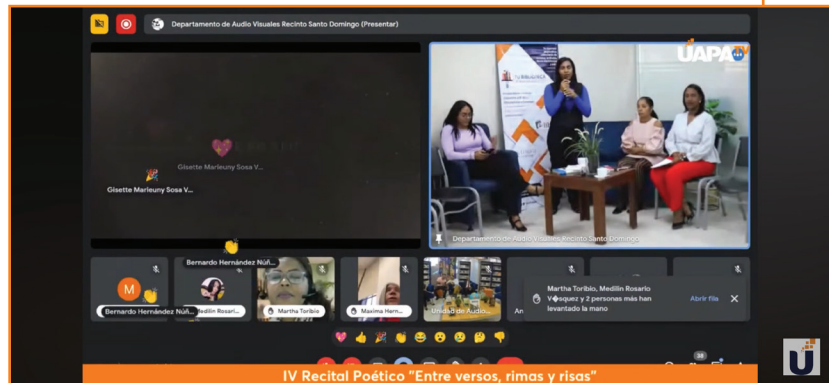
Departamento de Audio Visuales Recinto Santo Domingo (Presentar)

UAPA TV

Gisette Marieuny Sosa V...

Gisette Marieuny Sosa V...

Departamento de Audio Visuales Recinto Santo Domingo

Bernardo Hernández Núñ...

M

Bernardo Hernández Núñ...

Medilin Rosari...

Martha Toribio

Maxima Herm...

Unidad de Audio...

An

Martha Toribio, Medilin Rosario V◆squez y 2 personas más han levantado la mano

Abrir fila

38

IV Recital Poético "Entre versos, rimas y risas"